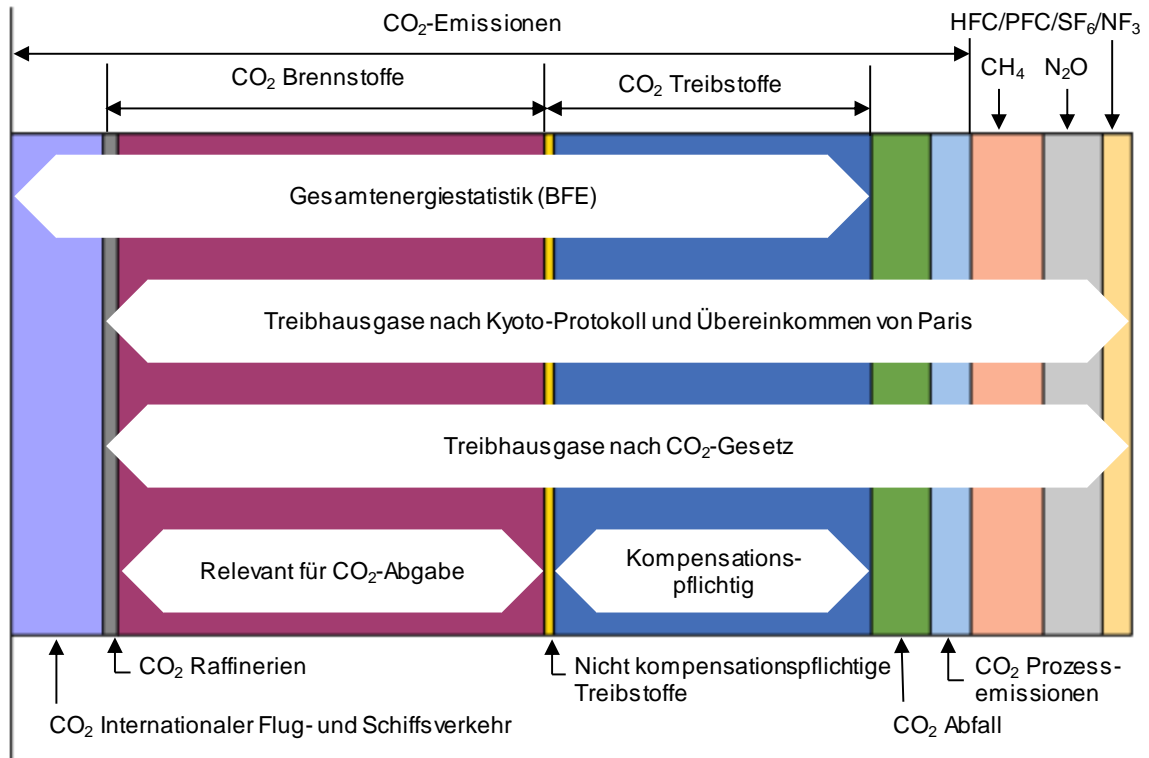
$CO_2$-Emissionen

HFC/PFC/$SF_6$/$NF_3$

$CO_2$ Brennstoffe

$CO_2$ Treibstoffe

$CH_4$

$N_2O$

Gesamtenergiestatistik (BFE)

Treibhausgase nach Kyoto-Protokoll und Übereinkommen von Paris

Treibhausgase nach $CO_2$-Gesetz

Relevant für $CO_2$-Abgabe

Kompensationspflichtig

$CO_2$ Raffinerien

Nicht kompensationspflichtige Treibstoffe

$CO_2$ Prozessemissionen

$CO_2$ Internationaler Flug- und Schiffsverkehr

$CO_2$ Abfall